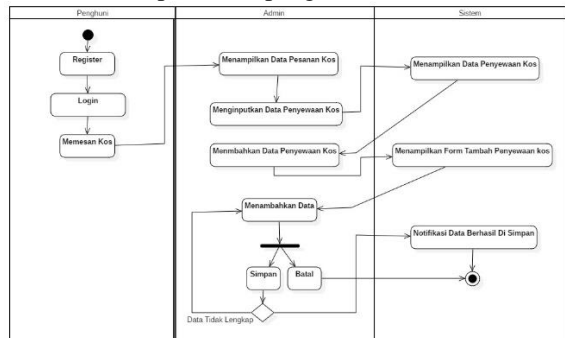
Penghuni

Admin

Sistem

Register

Login

Memesan Kos

Menampilkan Data Pesanan Kos

Menginputkan Data Penyewaan Kos

Menampilkan Data Penyewaan Kos

Menmbahkan Data Penyewaan Kos

Menampilkan Form Tambah Penyewaan kos

Menambahkan Data

Notifikasi Data Berhasil Di Simpan

Simpan

Batal

Data Tidak Lengkap